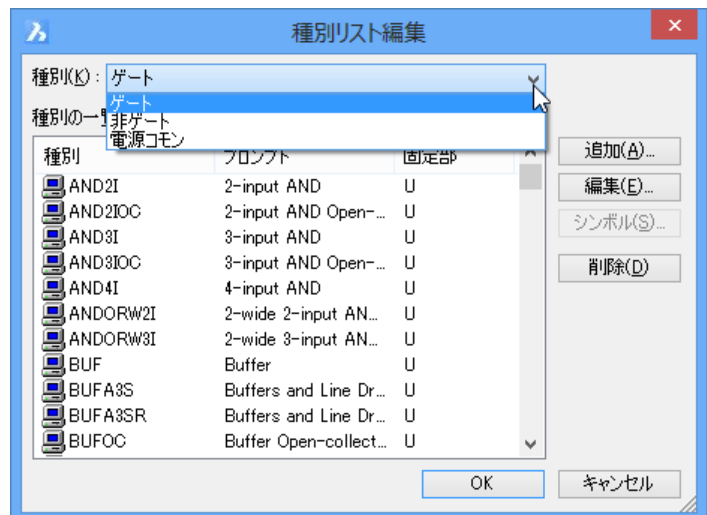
種別リスト編集

種別(K): ゲート

ゲート
非ゲート
電源コモン

種別の一覧

| 種別 | プロンプト | 固定部 |
|---|---|---|
| AND2I | 2-input AND | U |
| AND2IOC | 2-input AND Open-... | U |
| AND3I | 3-input AND | U |
| AND3IOC | 3-input AND Open-... | U |
| AND4I | 4-input AND | U |
| ANDORW2I | 2-wide 2-input AN... | U |
| ANDORW3I | 2-wide 3-input AN... | U |
| BUF | Buffer | U |
| BUFA3S | Buffers and Line Dr... | U |
| BUFA3SR | Buffers and Line Dr... | U |
| BUFOC | Buffer Open-collect... | U |

追加(A)...
編集(E)...
シンボル(S)...
削除(D)

OK
キャンセル